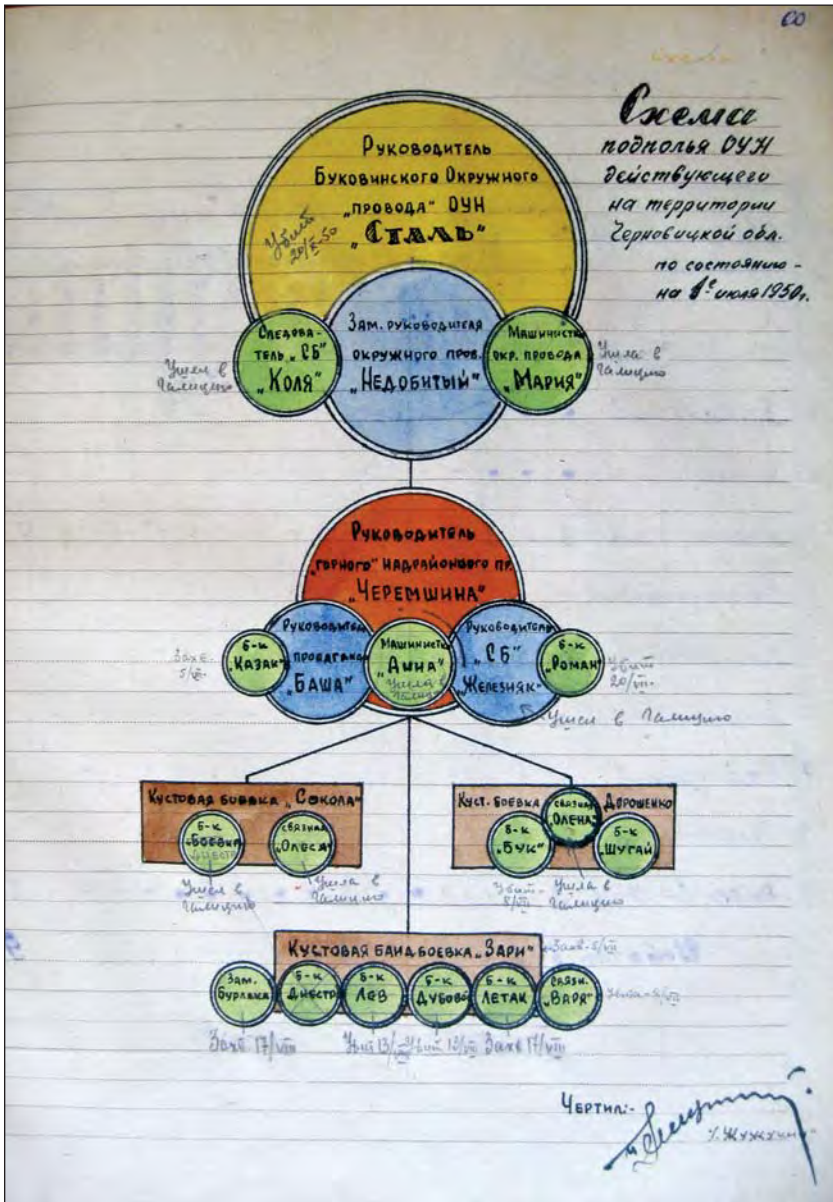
60

Схема подполья ОУН действующего на территории Черновицкой обл. по состоянию - на 1е июля 1950г.

Руководитель Буковинского Окружного „провода" ОУН „Сталь"

Убит 20/V-50

Зам. руководителя окружного пров. „Недобитый"

Следователь „СБ" „Коля"

Ушел в Галицию

Машинистка окр. провода „Мария"

Ушла в Галицию

Руководитель „Горного" надрайонного пр. „Черемшина"

Руководитель пропаганды „Баша"

Машинистка „Анна"

Ушла в Галицию

Руководитель „СБ" „Железняк"

Ушел в Галицию

Б-к „Казак"

Задерж. 5/VII

Б-к „Роман"

Убит 20/VII

Кустовая боевка „Сокола"

Б-к „Боевка"

Связная „Олеся"

Ушел в Галицию

Ушла в Галицию

Куст. боевка Дорошенко

Б-к „Бук"

Связная „Олена"

Б-к „Шугай"

Убит 5/VII

Ушла в Галицию

Кустовая банд.боевка „Зари"

Задерж. 5/VII

Зам. Бурлака

Б-к Днестр

Б-к Лев

Б-к Дубовой

Б-к Летак

Связн. „Варя"

Задерж. 5/VII

Задерж. 17/VII

Убит 13/VII

Убит 13/VII

Задерж. 17/VII

Чертил:- Жужкин